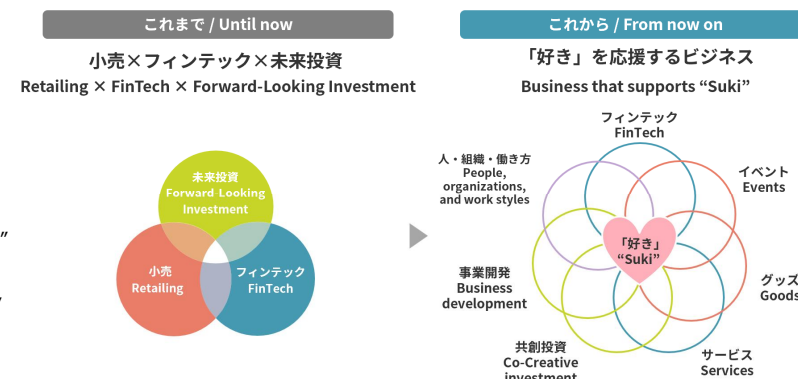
これまで / Until now

小売×フィンテック×未来投資
Retailing × FinTech × Forward-Looking Investment

未来投資
Forward-Looking Investment

小売
Retailing

フィンテック
FinTech

これから / From now on

「好き」を応援するビジネス
Business that supports "Suki"

フィンテック
FinTech

人・組織・働き方
People, organizations, and work styles

イベント
Events

「好き」
"Suki"

事業開発
Business development

グッズ
Goods

共創投資
Co-Creative investment

サービス
Services